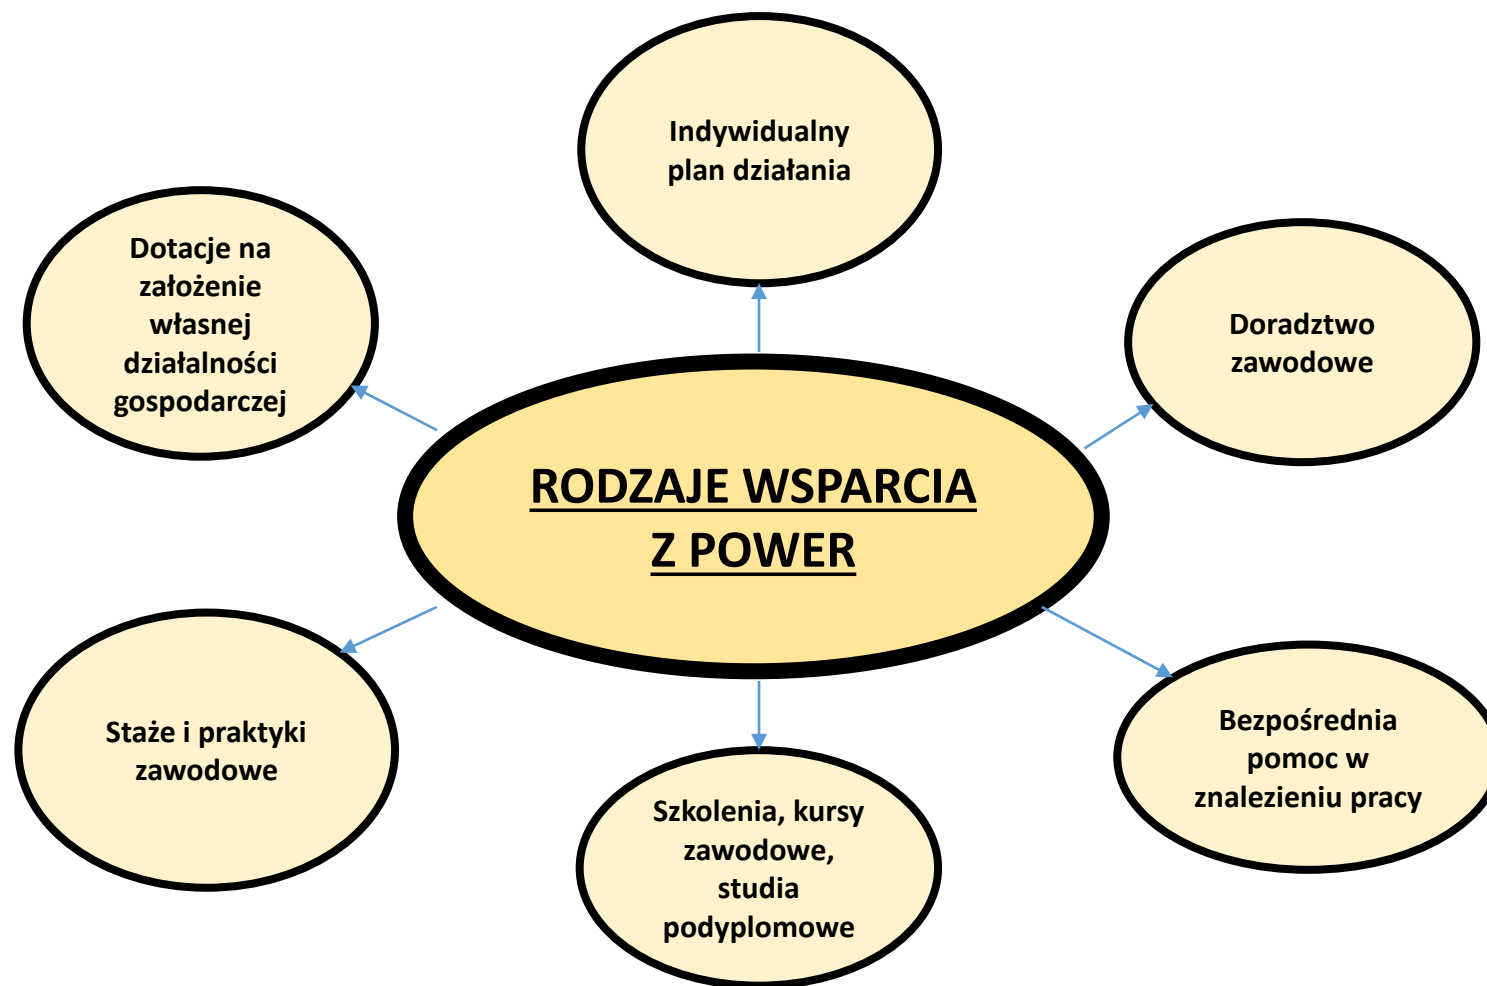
RODZAJE WSPARCIA Z POWER

Indywidualny plan działania

Doradztwo zawodowe

Bezpośrednia pomoc w znalezieniu pracy

Szkolenia, kursy zawodowe, studia podyplomowe

Staże i praktyki zawodowe

Dotacje na założenie własnej działalności gospodarczej